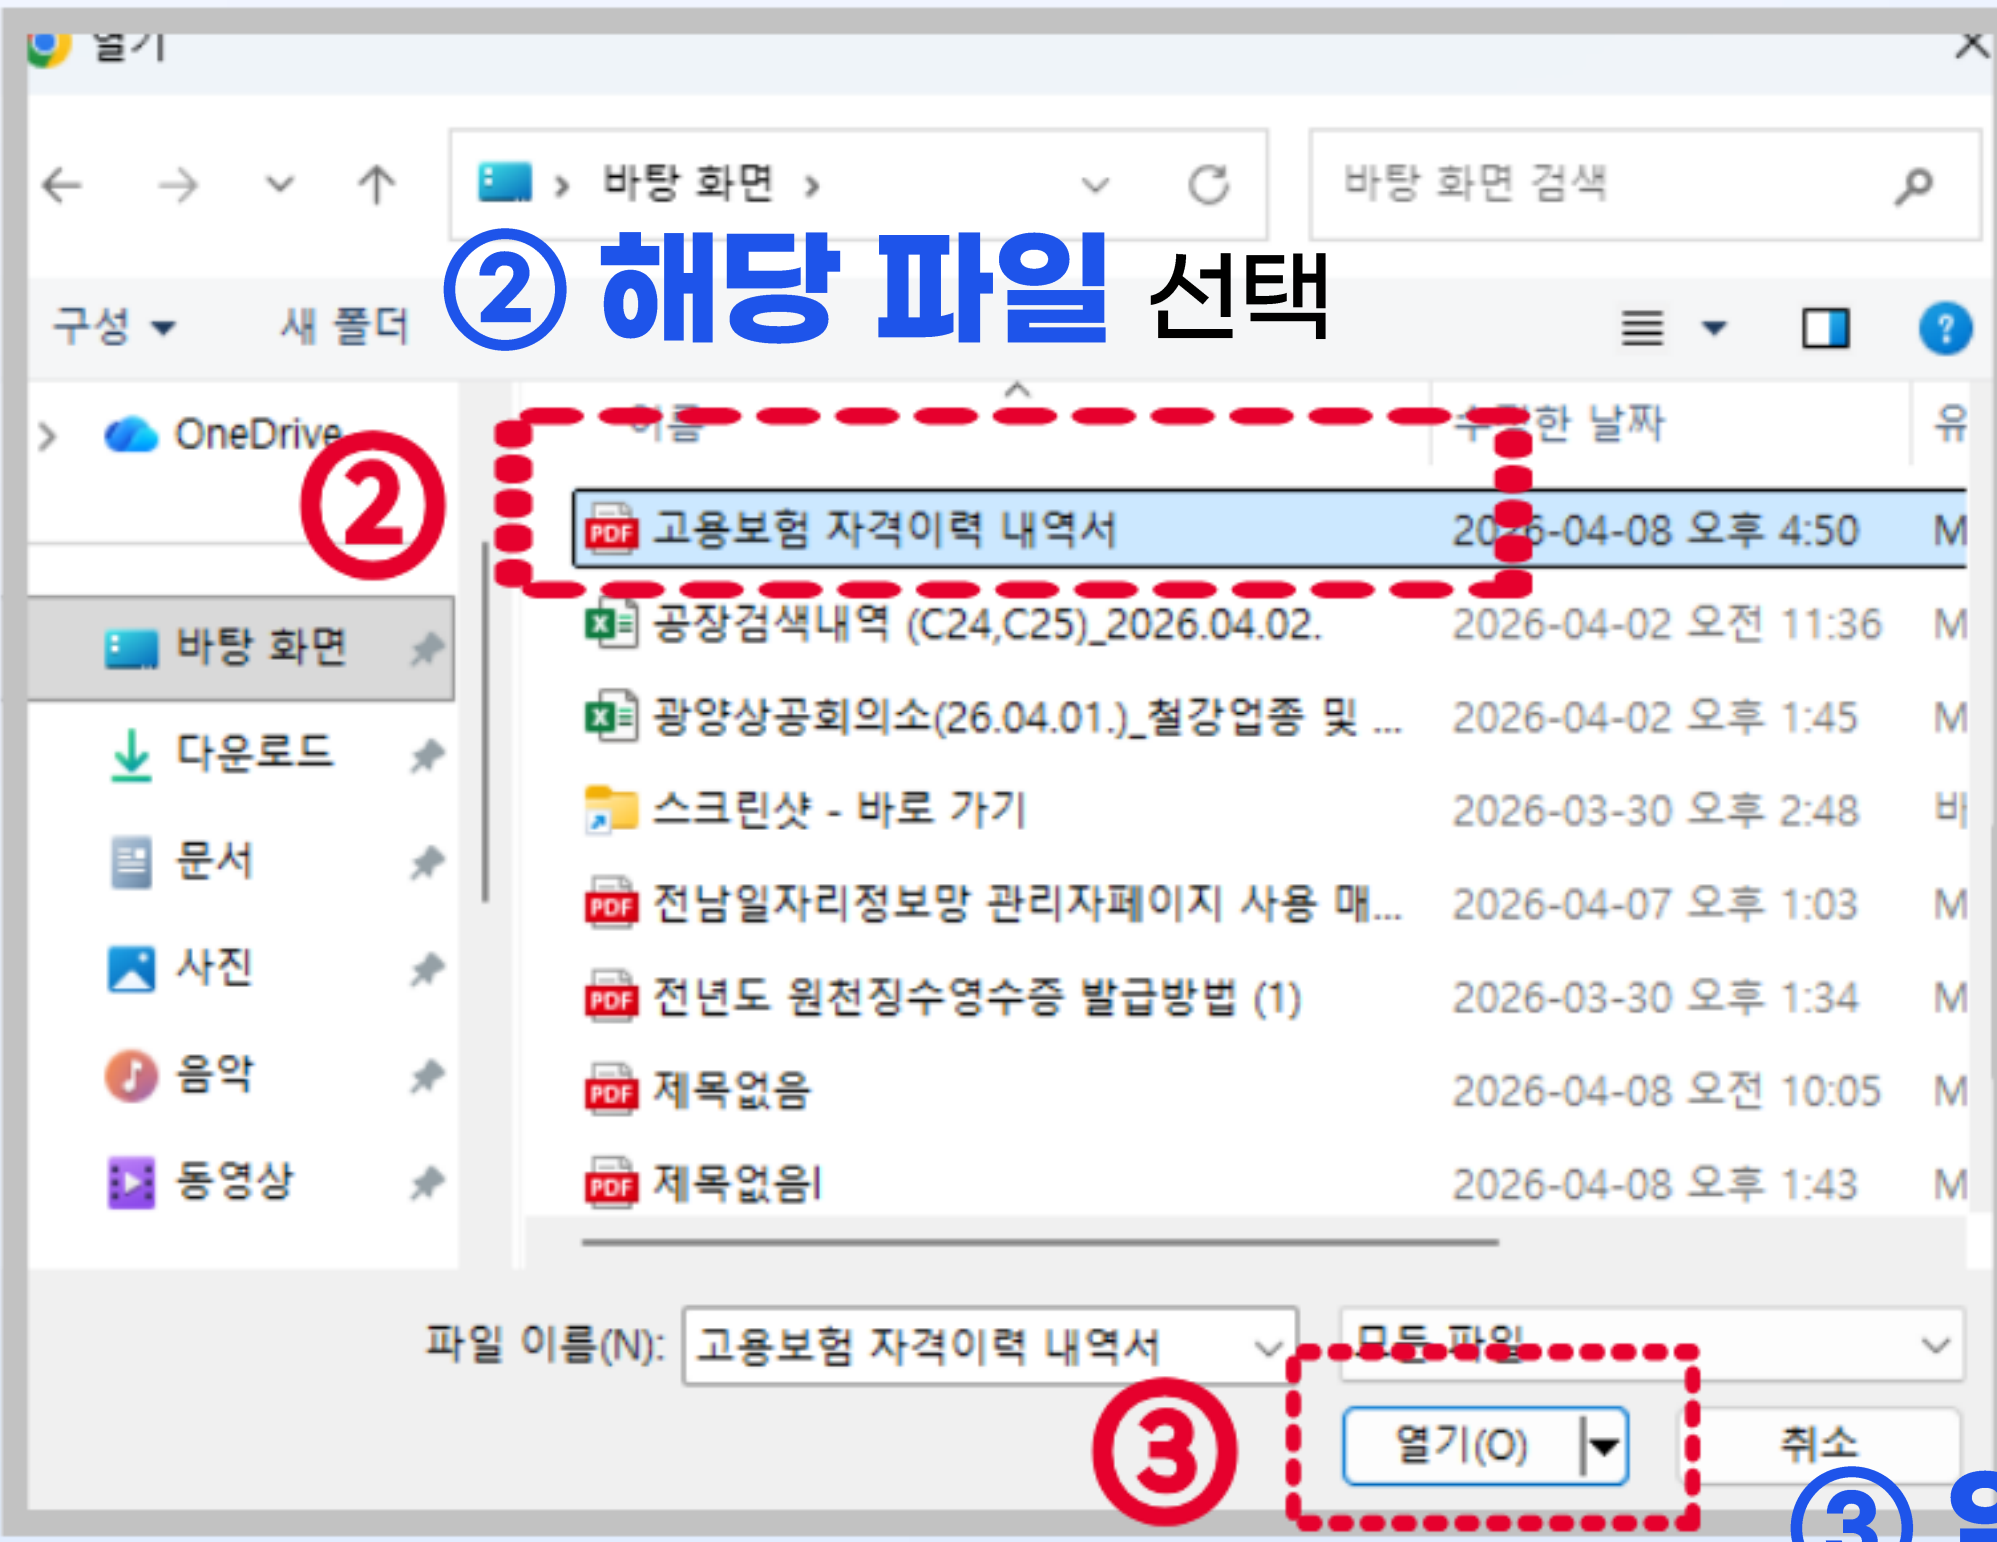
열기

바탕 화면 ›

바탕 화면 검색

② 해당 파일 선택

구성 ▾ 새 폴더

OneDrive

②

바탕 화면
다운로드
문서
사진
음악
동영상

이름 | 수정한 날짜 | 유

| 이름 | 수정한 날짜 | 유 |
|---|---|---|
| 고용보험 자격이력 내역서 | 2026-04-08 오후 4:50 | M |
| 공장검색내역 (C24,C25)_2026.04.02. | 2026-04-02 오전 11:36 | M |
| 광양상공회의소(26.04.01.)_철강업종 및 ... | 2026-04-02 오후 1:45 | M |
| 스크린샷 - 바로 가기 | 2026-03-30 오후 2:48 | 바 |
| 전남일자리정보망 관리자페이지 사용 매... | 2026-04-07 오후 1:03 | M |
| 전년도 원천징수영수증 발급방법 (1) | 2026-03-30 오후 1:34 | M |
| 제목없음 | 2026-04-08 오전 10:05 | M |
| 제목없음I | 2026-04-08 오후 1:43 | M |

파일 이름(N): 고용보험 자격이력 내역서

모든 파일

③

열기(O)

취소

③ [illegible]